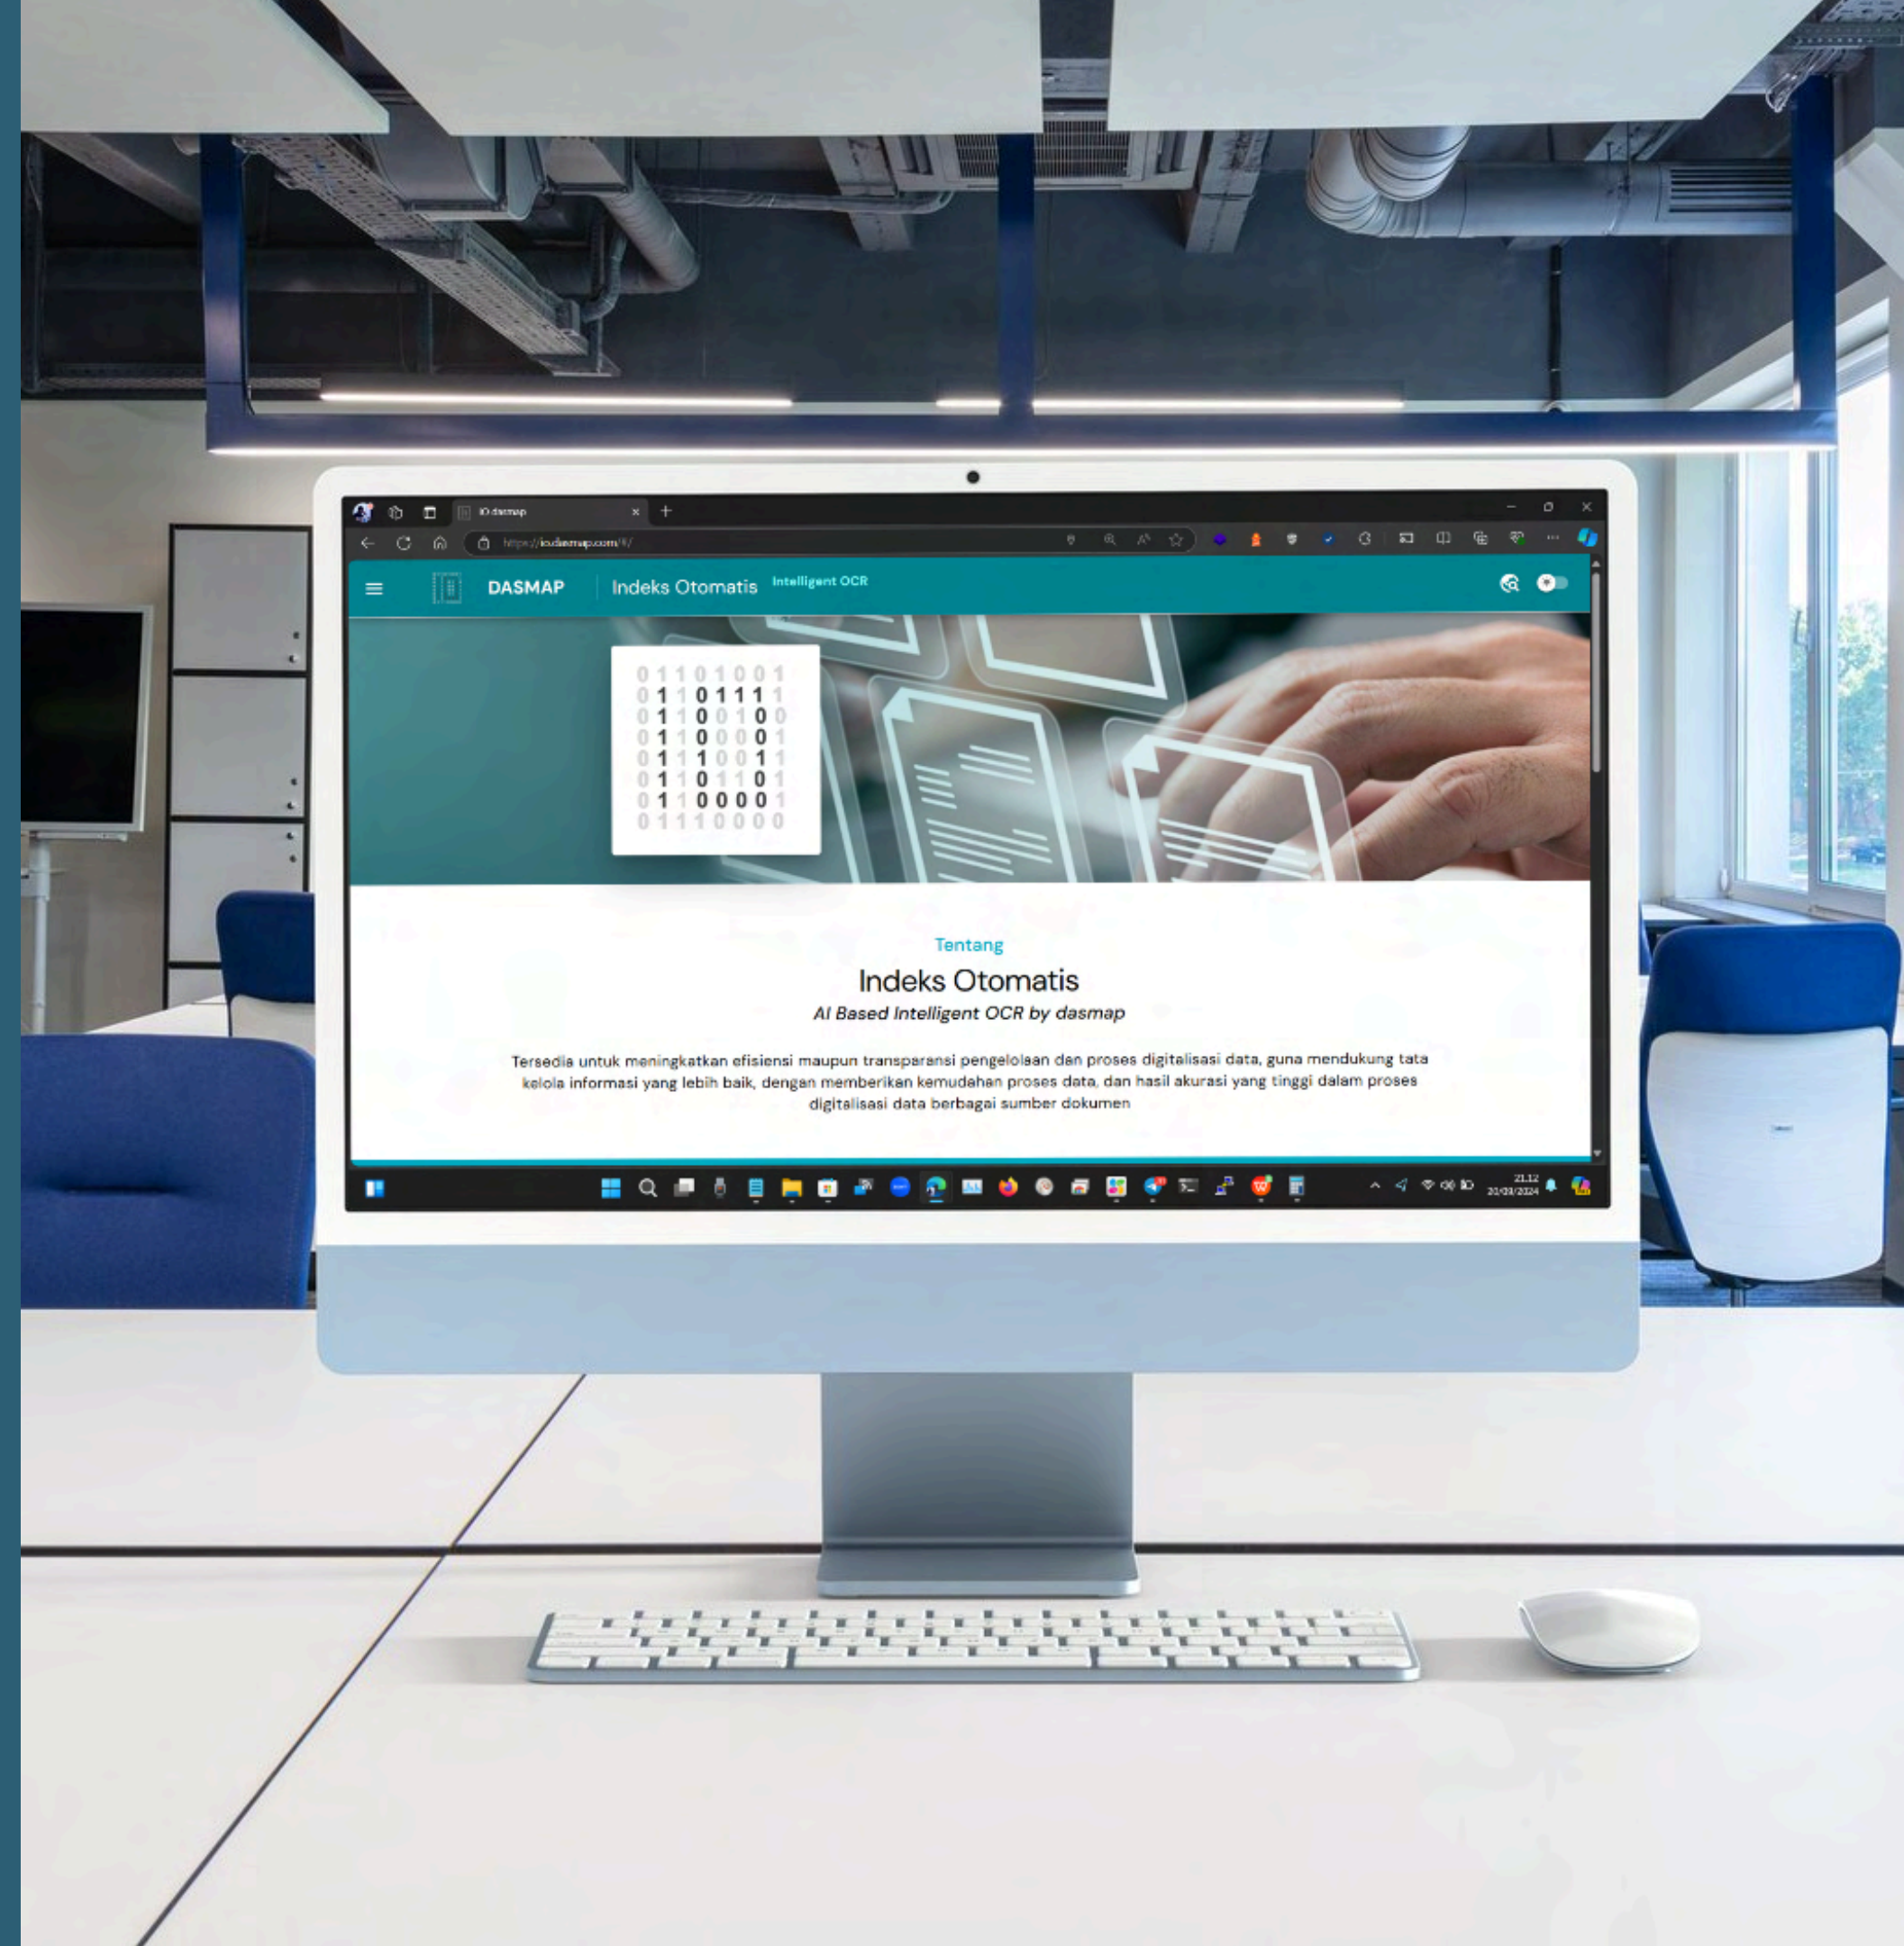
IO dasmap

https://io.dasmap.com/#/

DASMAP Indeks Otomatis Intelligent OCR

0 1 1 0 1 0 0 1
0 1 1 0 1 1 1 1
0 1 1 0 0 1 0 0
0 1 1 0 0 0 0 1
0 1 1 1 0 0 1 1
0 1 1 0 1 1 0 1
0 1 1 0 0 0 0 1
0 1 1 1 0 0 0 0

Tentang

Indeks Otomatis

AI Based Intelligent OCR by dasmap

Tersedia untuk meningkatkan efisiensi maupun transparansi pengelolaan dan proses digitalisasi data, guna mendukung tata kelola informasi yang lebih baik, dengan memberikan kemudahan proses data, dan hasil akurasi yang tinggi dalam proses digitalisasi data berbagai sumber dokumen

21.12
20/03/2024